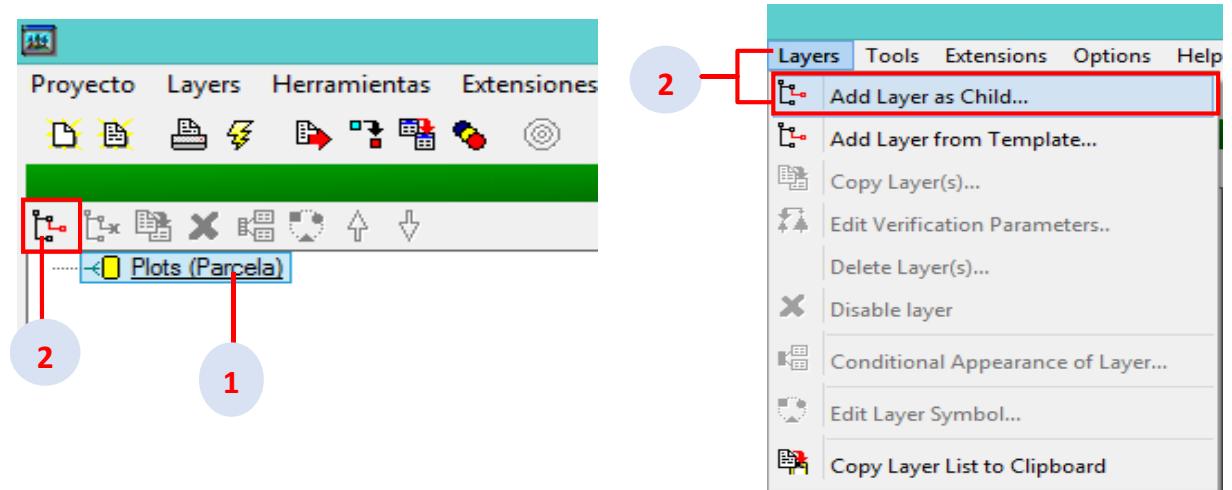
Proyecto Layers Herramientas Extensiones

Plots (Parcela)

2

1

Layers Tools Extensions Options Help

2

Add Layer as Child...

Add Layer from Template...

Copy Layer(s)...

Edit Verification Parameters..

Delete Layer(s)...

Disable layer

Conditional Appearance of Layer...

Edit Layer Symbol...

Copy Layer List to Clipboard